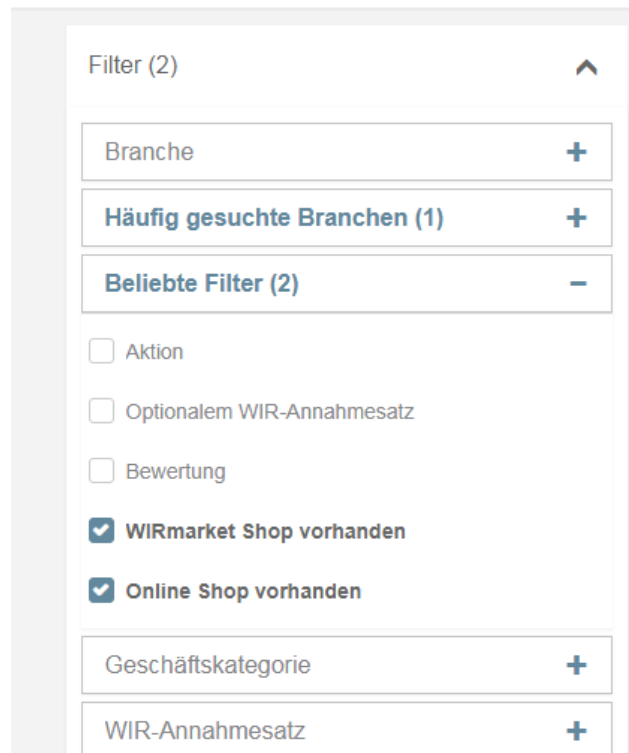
Filter (2)

Branche +

Häufig gesuchte Branchen (1) +

Beliebte Filter (2) −

Aktion

Optionalem WIR-Annahmesatz

Bewertung

WIRmarket Shop vorhanden

Online Shop vorhanden

Geschäftskategorie +

WIR-Annahmesatz +